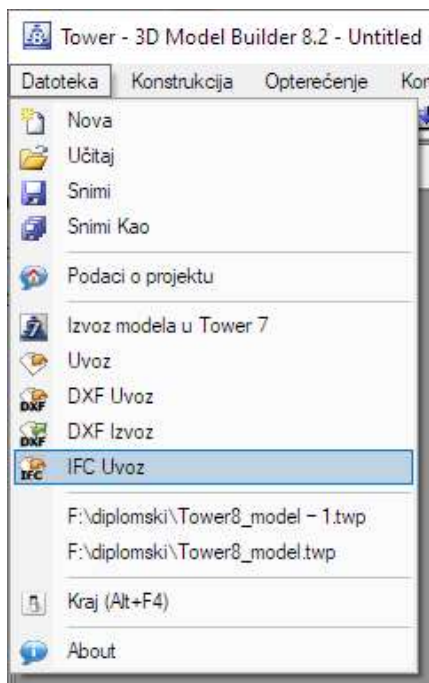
Tower - 3D Model Builder 8.2 - Untitled

Datoteka Konstrukcija Opterećenje Kor

Nova
Učitaj
Snimi
Snimi Kao

Podaci o projektu

Izvoz modela u Tower 7
Uvoz
DXF Uvoz
DXF Izvoz
IFC Uvoz

F:\diplomski\Tower8_model - 1.twp
F:\diplomski\Tower8_model.twp

Kraj (Alt+F4)

About